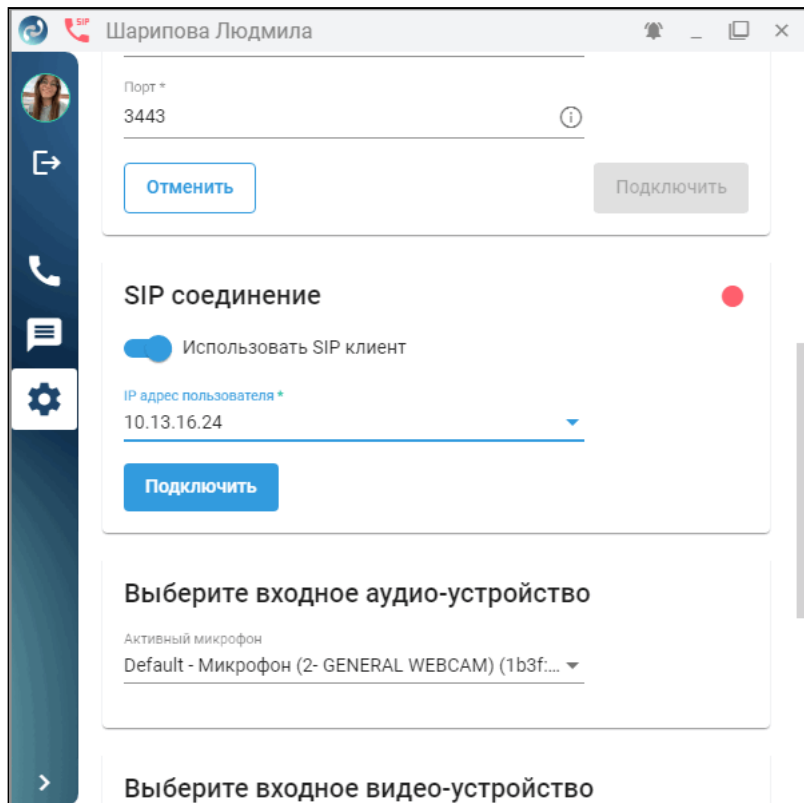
SIP Шарипова Людмила

Порт *
3443

Отменить
Подключить

SIP соединение

Использовать SIP клиент

IP адрес пользователя *
10.13.16.24

Подключить

Выберите входное аудио-устройство

Активный микрофон
Default - Микрофон (2- GENERAL WEBCAM) (1b3f:...

Выберите входное видео-устройство